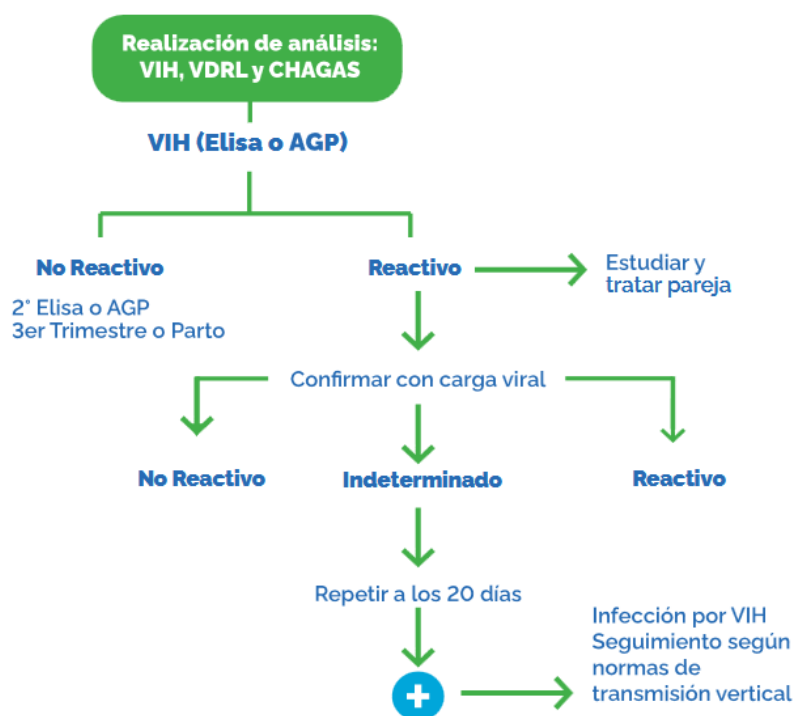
Realización de análisis: VIH, VDRL y CHAGAS

VIH (Elisa o AGP)

No Reactivo

2° Elisa o AGP
3er Trimestre o Parto

Reactivo

Estudiar y tratar pareja

Confirmar con carga viral

No Reactivo

Indeterminado

Reactivo

Repetir a los 20 días

+

Infección por VIH
Seguimiento según normas de transmisión vertical